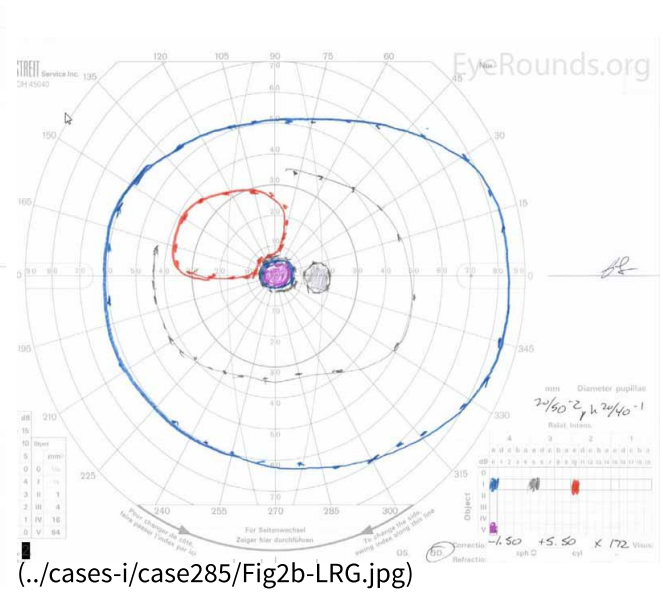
STREIT Service Inc.
OH 45040

EyeRounds.org

120 105 90 75 60
135 150 165 0 195 210 225 240 255 270 285 300 315 345

mm Diameter pupillae

20/50⁻² ph 20/40⁻¹

Relat. Intens.

dB
15
10
5
0
Object

Für Seitenwechsel Zeiger hier durchführen

Pour changer de côté, faire passer l'index par ici

To change the side, swing index along this line

OD

Correction
Refraction

-1.50 +5.50 × 172

sph cyl

Visus

(../cases-i/case285/Fig2b-LRG.jpg)